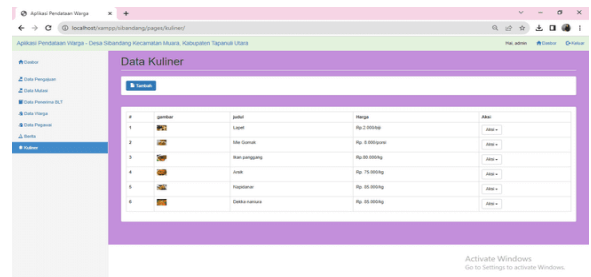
Aplikasi Pendataan Warga ×  +

localhost/xampp/sibandang/pages/kuliner/

Aplikasi Pendataan Warga - Desa Sibandang Kecamatan Muara, Kabupaten Tapanuli Utara

Hai, admin  Dasbor  Keluar

Dasbor

Data Pengajuan

Data Mutasi

Data Penerima BLT

Data Warga

Data Pegawai

Berita

Kuliner

Data Kuliner

Tambah

| # | gambar | judul | Harga | Aksi |
|---|---|---|---|---|
| 1 | | Lapet | Rp.2.000/biji | Aksi |
| 2 | | Mie Gomak | Rp. 8.000/porsi | Aksi |
| 3 | | Ikan panggang | Rp.80.000/kg | Aksi |
| 4 | | Joyk | Rp. 75.000/kg | Aksi |
| 5 | | Rajadamar | Rp. 85.000/kg | Aksi |
| 6 | | Dekke naniura | Rp. 85.000/kg | Aksi |

Activate Windows
Go to Settings to activate Windows.